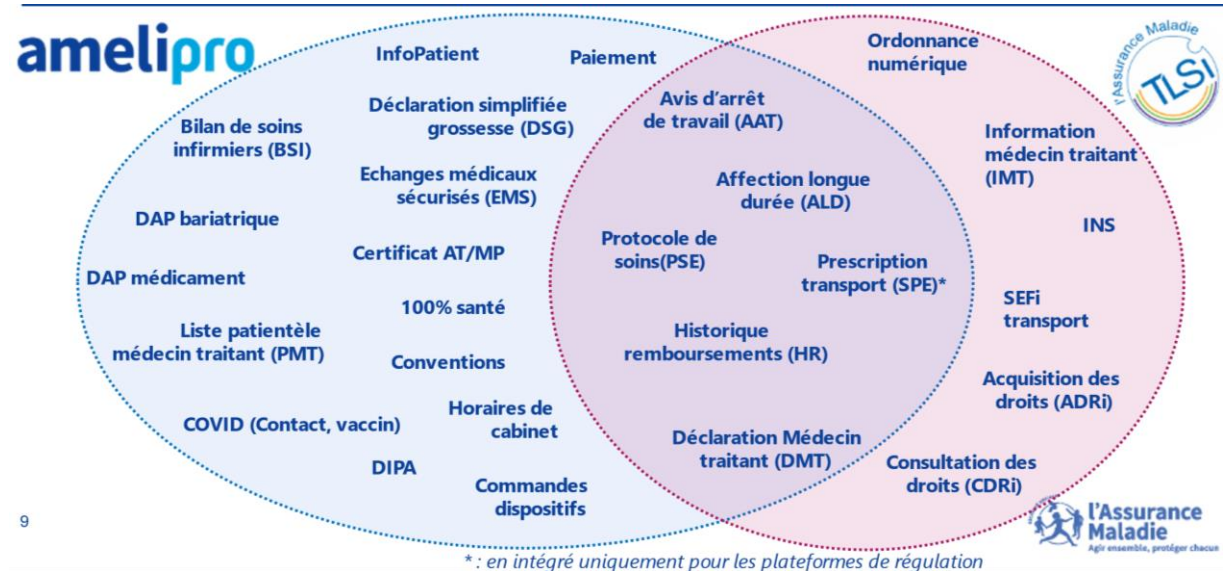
amelipro

InfoPatient

Paiement

Déclaration simplifiée grossesse (DSG)

Bilan de soins infirmiers (BSI)

Echanges médicaux sécurisés (EMS)

DAP bariatrique

Certificat AT/MP

DAP médicament

100% santé

Liste patientèle médecin traitant (PMT)

Conventions

COVID (Contact, vaccin)

Horaires de cabinet

DIPA

Commandes dispositifs

Avis d'arrêt de travail (AAT)

Affection longue durée (ALD)

Protocole de soins(PSE)

Prescription transport (SPE)*

Historique remboursements (HR)

Déclaration Médecin traitant (DMT)

Ordonnance numérique

l'Assurance Maladie TLSI

Information médecin traitant (IMT)

INS

SEFi transport

Acquisition des droits (ADRi)

Consultation des droits (CDRi)

9

l'Assurance Maladie
Agir ensemble, protéger chacun

* : en intégré uniquement pour les plateformes de régulation